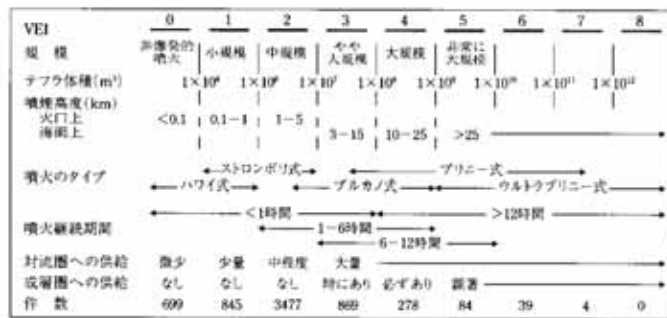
VEI　0　1　2　3　4　5　6　7　8

規　模　非爆発的噴火　小規模　中規模　やや大規模　大規模　非常に大規模

テフラ体積(m³)　$1\times10^4$　$1\times10^6$　$1\times10^7$　$1\times10^8$　$1\times10^9$　$1\times10^{10}$　$1\times10^{11}$　$1\times10^{12}$

噴煙高度(km)
火口上　<0.1　0.1−1　1−5
海面上　3−15　10−25　>25

噴火のタイプ　ストロンボリ式　プリニー式
ハワイ式　ブルカノ式　ウルトラプリニー式

噴火継続期間　<1時間　>12時間
1−6時間
6−12時間

対流圏への供給　微少　少量　中程度　大量
成層圏への供給　なし　なし　なし　時にあり　必ずあり　顕著
件　数　699　845　3477　869　278　84　39　4　0